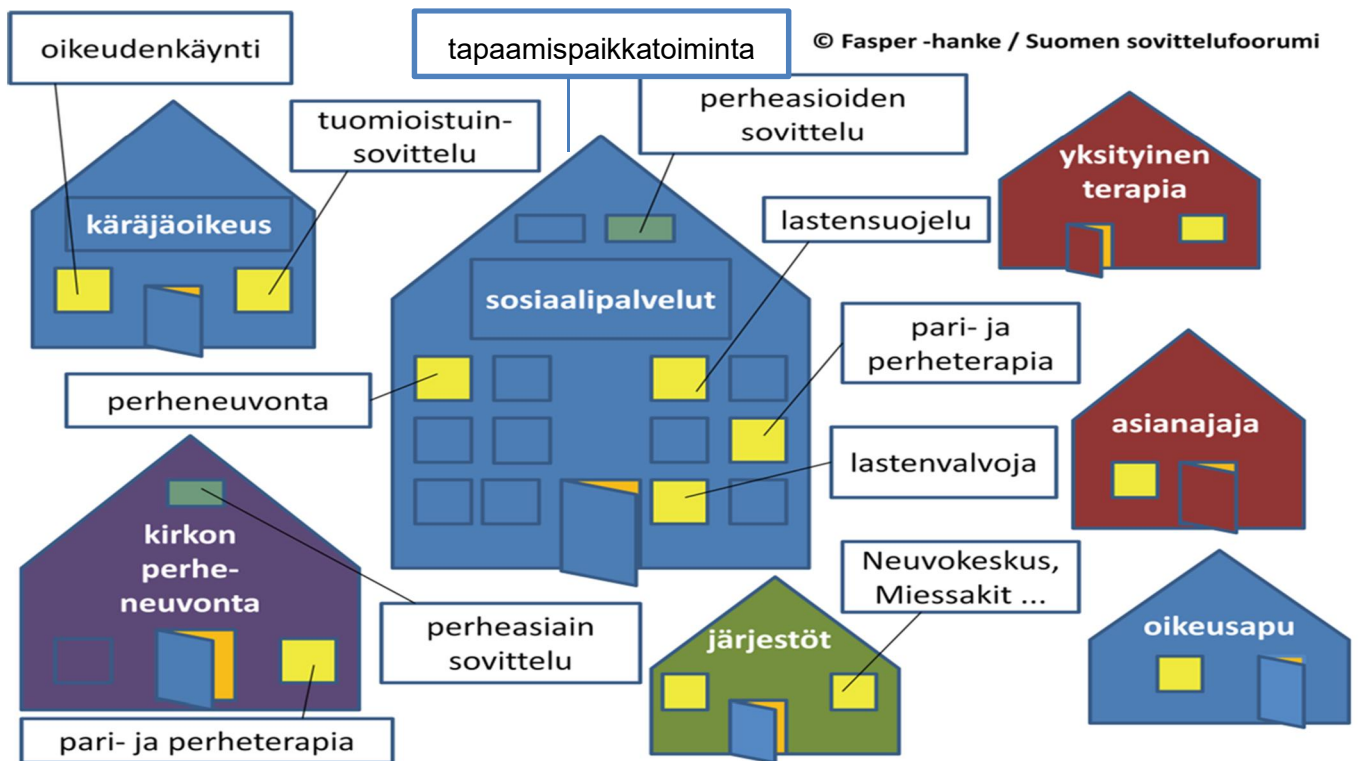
oikeudenkäynti

tapaamispaikkatoiminta

© Fasper -hanke / Suomen sovittelufoorumi

tuomioistuinsovittelu

perheasioiden sovittelu

yksityinen terapia

käräjäoikeus

lastensuojelu

sosiaalipalvelut

pari- ja perheterapia

perheneuvonta

asianajaja

lastenvalvoja

kirkon perheneuvonta

Neuvokeskus, Miessakit ...

perheasiain sovittelu

järjestöt

oikeusapu

pari- ja perheterapia